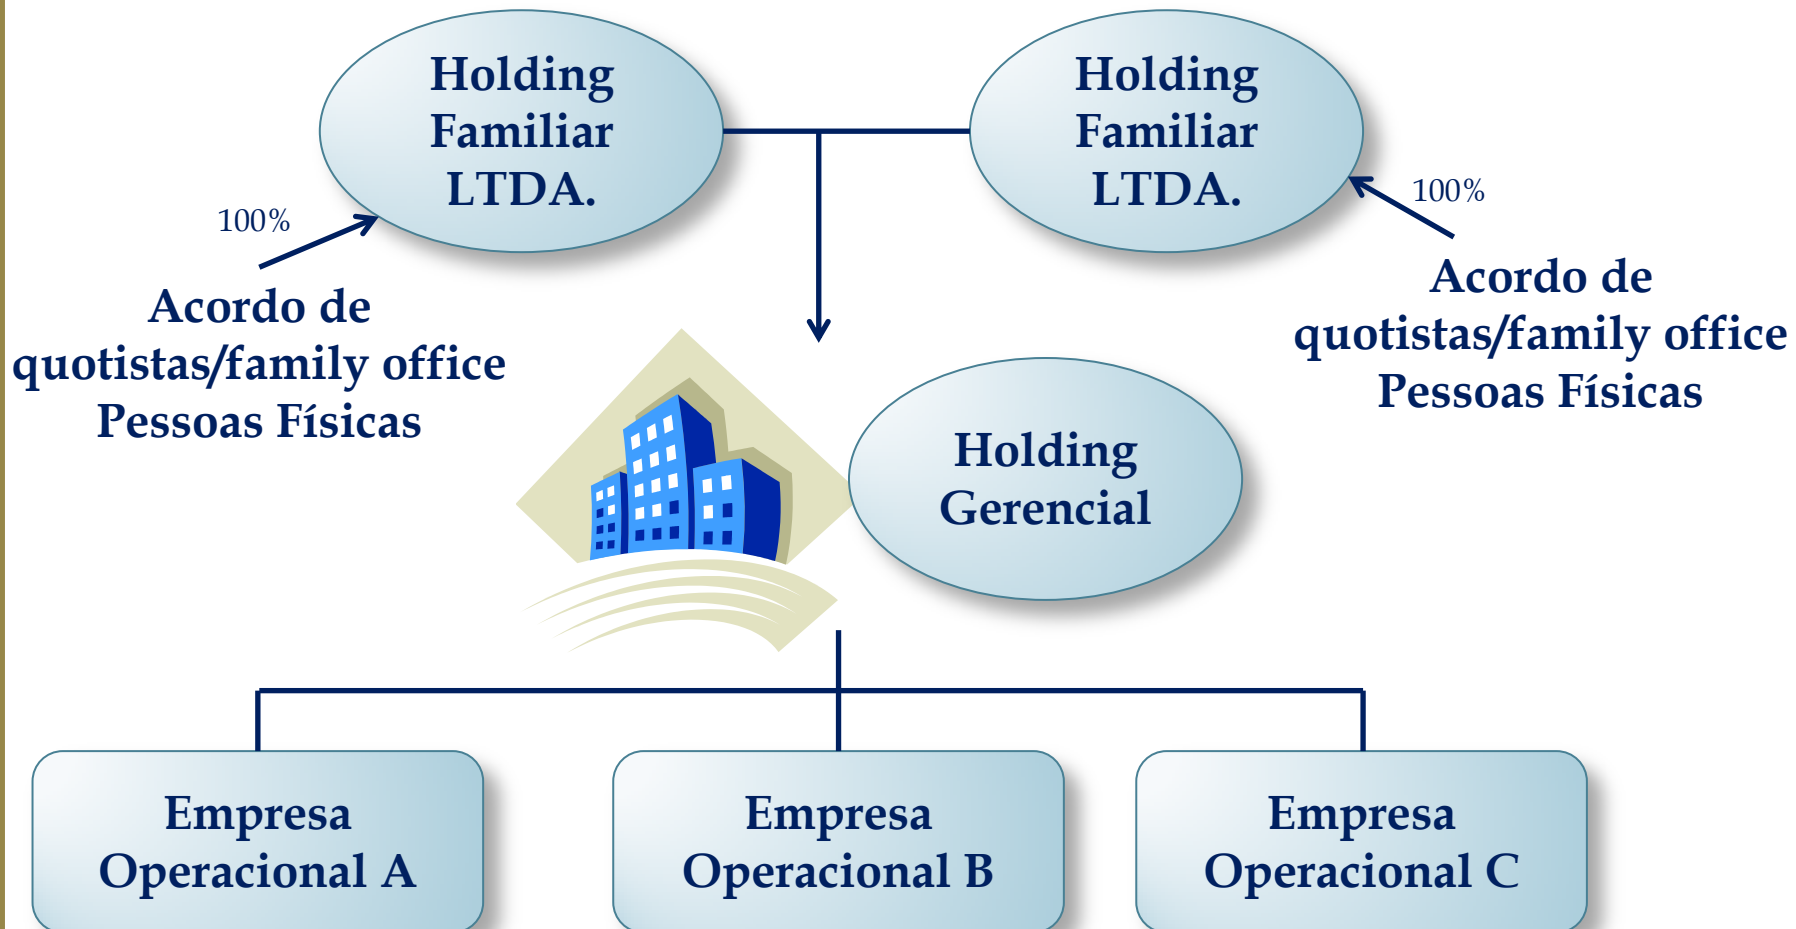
Holding Familiar LTDA.

Holding Familiar LTDA.

100%

Acordo de quotistas/family office Pessoas Físicas

100%

Acordo de quotistas/family office Pessoas Físicas

Holding Gerencial

Empresa Operacional A

Empresa Operacional B

Empresa Operacional C